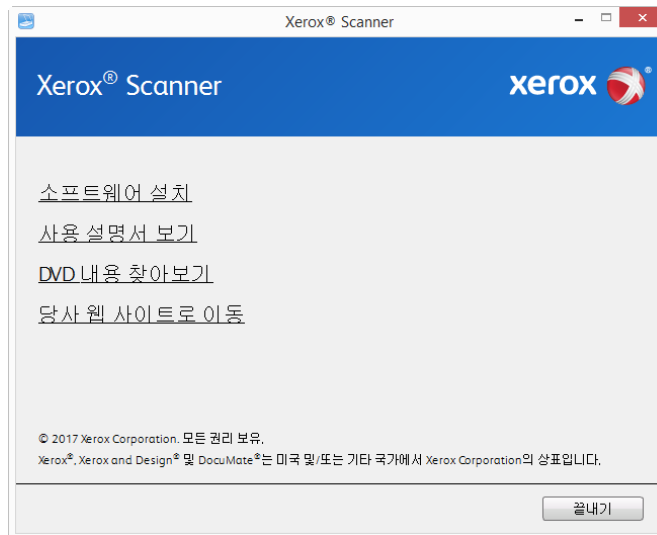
Xerox® Scanner

Xerox® Scanner

xerox

소프트웨어 설치

사용 설명서 보기

DVD 내용 찾아보기

당사 웹 사이트로 이동

© 2017 Xerox Corporation. 모든 권리 보유.

Xerox®, Xerox and Design® 및 DocuMate®는 미국 및/또는 기타 국가에서 Xerox Corporation의 상표입니다.

끝내기